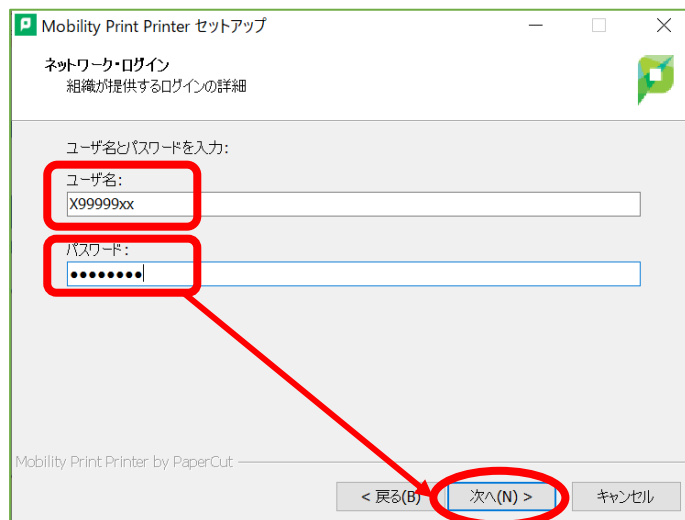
Mobility Print Printer セットアップ

ネットワーク・ログイン
組織が提供するログインの詳細

ユーザ名とパスワードを入力:

ユーザ名:
X99999xx

パスワード:
••••••••

Mobility Print Printer by PaperCut

< 戻る(B)
次へ(N) >
キャンセル